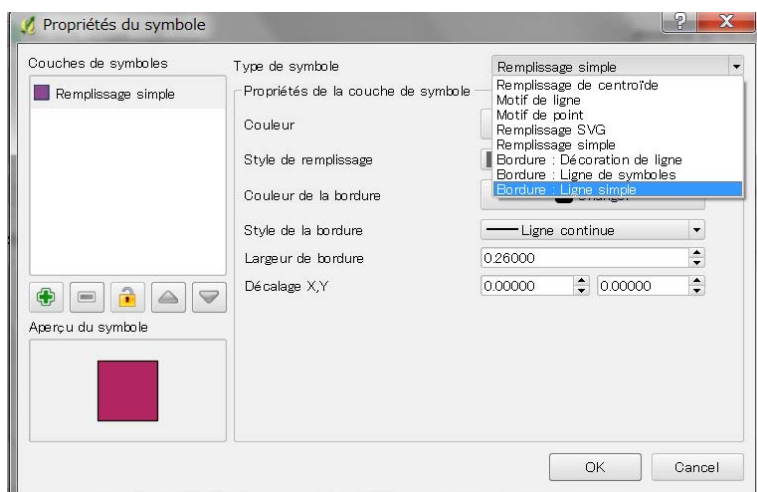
Propriétés du symbole

?

X

Couches de symboles

Remplissage simple

Aperçu du symbole

Type de symbole

Remplissage simple

Remplissage de centroïde
Motif de ligne
Motif de point
Remplissage SVG
Remplissage simple
Bordure : Décoration de ligne
Bordure : Ligne de symboles
Bordure : Ligne simple

Propriétés de la couche de symbole

Couleur

Style de remplissage

Couleur de la bordure

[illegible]hanger

Style de la bordure

Ligne continue

Largeur de bordure

0.26000

Décalage X,Y

0.00000

0.00000

OK

Cancel